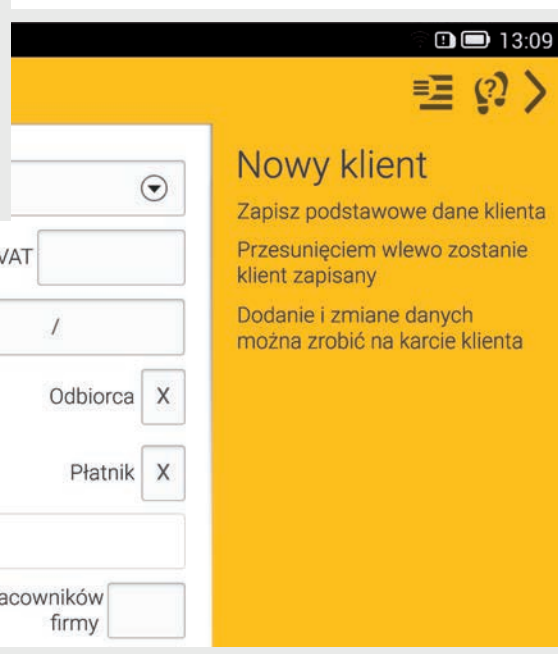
13:09

Nowy klient

Zapisz podstawowe dane klienta

Przesunięciem wlewo zostanie klient zapisany

Dodanie i zmiane danych można zrobić na karcie klienta

VAT

/

Odbiorca X

Płatnik X

acowników firmy